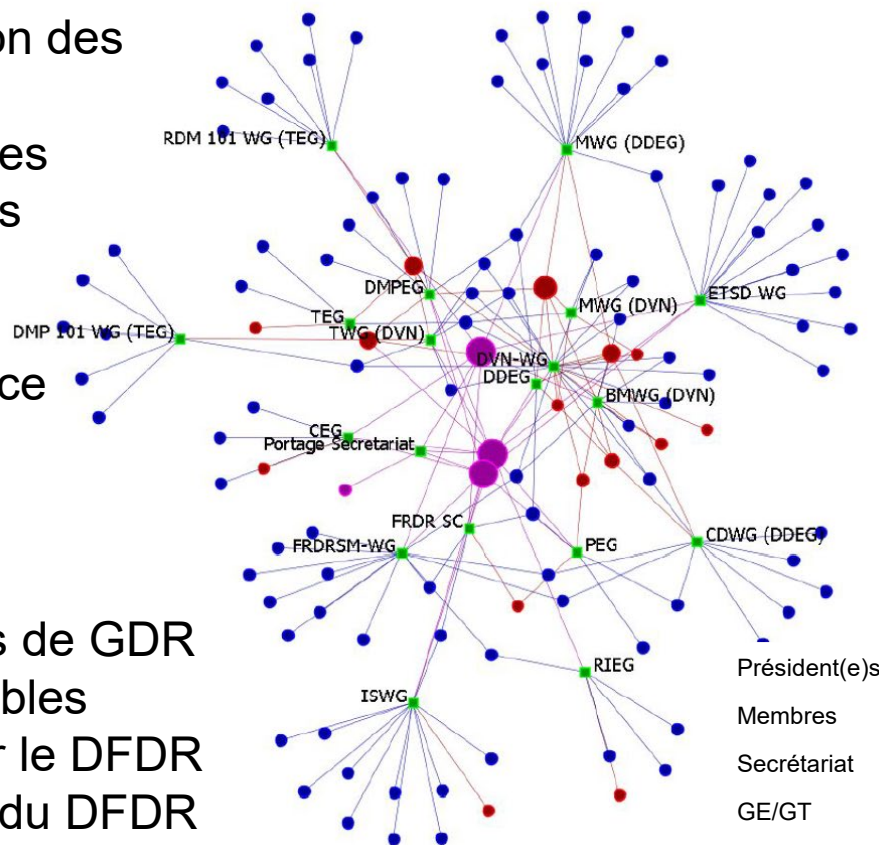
on des

es
s

ce

s de GDR
bles
r le DFDR
du DFDR

RDM 101 WG (TEG)
MWG (DDEG)
DMPEG
MWG (DVN)
ETSD WG
DMP 101 WG (TEG)
TEG
TWG (DVN)
DVN-WG
DDEG
BMWG (DVN)
CEG
Portage Secretariat
FRDR SC
FRDRSM-WG
PEG
CDWG (DDEG)
RIEG
ISWG

Président(e)s
Membres
Secrétariat
GE/GT